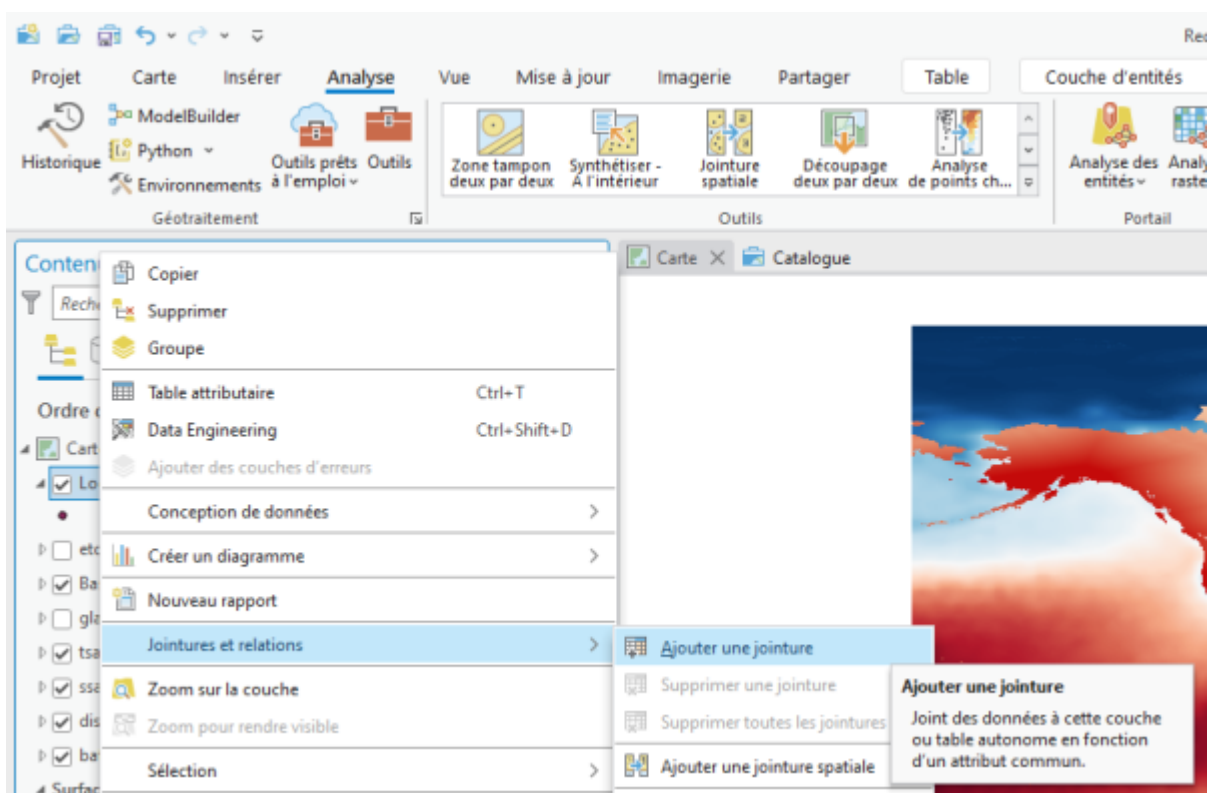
Rec

Projet Carte Insérer Analyse Vue Mise à jour Imagerie Partager Table Couche d'entités

Historique ModelBuilder Python Environnements Outils prêts à l'emploi Outils
Géotraitement

Zone tampon deux par deux Synthétiser - À l'intérieur Jointure spatiale Découpage deux par deux Analyse de points ch...
Outils

Analyse des entités Analy raste
Portail

Conten
Reche
Ordre
Cart
Lo
etc
Ba
gla
tsa
ssa
dis
ba
Surfac

Copier
Supprimer
Groupe
Table attributaire Ctrl+T
Data Engineering Ctrl+Shift+D
Ajouter des couches d'erreurs
Conception de données
Créer un diagramme
Nouveau rapport
Jointures et relations
Zoom sur la couche
Zoom pour rendre visible
Sélection

Carte Catalogue

Ajouter une jointure
Supprimer une jointure
Supprimer toutes les jointures
Ajouter une jointure spatiale

Ajouter une jointure
Joint des données à cette couche ou table autonome en fonction d'un attribut commun.